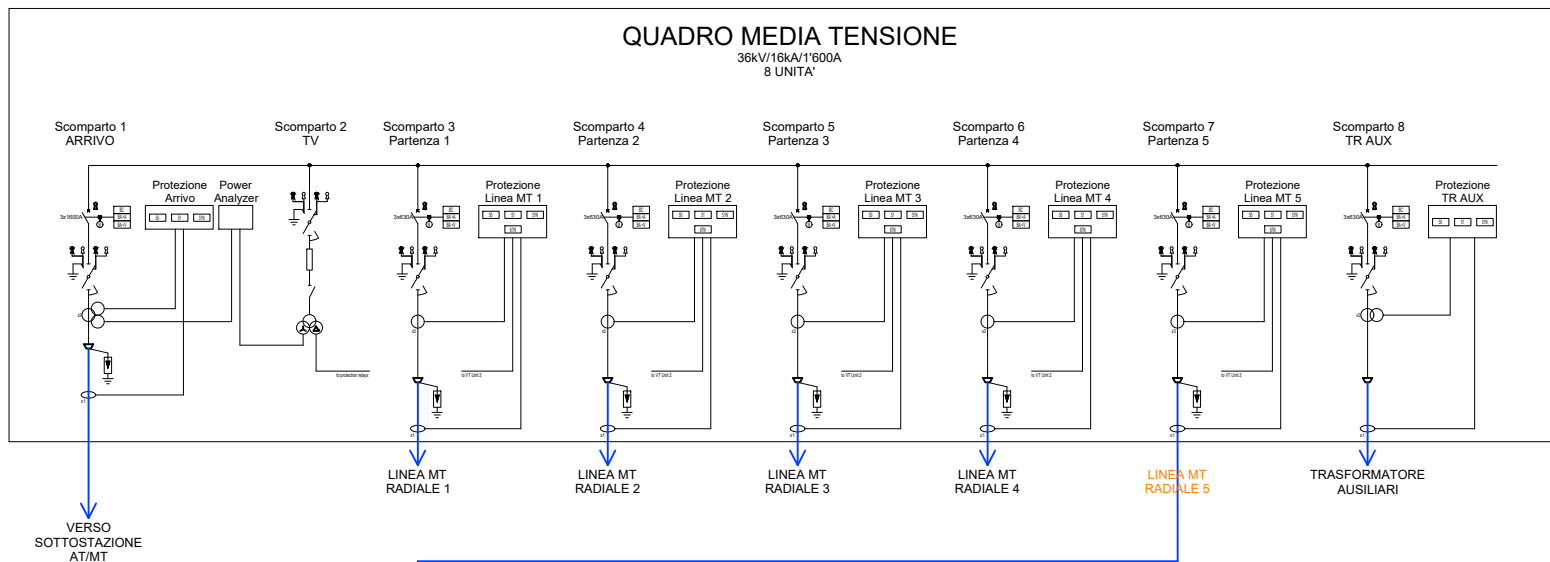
QUADRO MEDIA TENSIONE
36kV/16kA/1'600A
8 UNITA'

Scomparto 1
ARRIVO

Scomparto 2
TV

Scomparto 3
Partenza 1

Scomparto 4
Partenza 2

Scomparto 5
Partenza 3

Scomparto 6
Partenza 4

Scomparto 7
Partenza 5

Scomparto 8
TR AUX

Protezione
Arrivo

Power
Analyzer

Protezione
Linea MT 1

Protezione
Linea MT 2

Protezione
Linea MT 3

Protezione
Linea MT 4

Protezione
Linea MT 5

Protezione
TR AUX

3x1600A
3x630A
3x630A
3x630A
3x630A
3x630A
3x630A

to protection relays
to VT Unit 2
to VT Unit 2
to VT Unit 2
to VT Unit 2
to VT Unit 2

LINEA MT
RADIALE 1

LINEA MT
RADIALE 2

LINEA MT
RADIALE 3

LINEA MT
RADIALE 4

LINEA MT
RADIALE 5

TRASFORMATORE
AUSILIARI

VERSO
SOTTOSTAZIONE
AT/MT